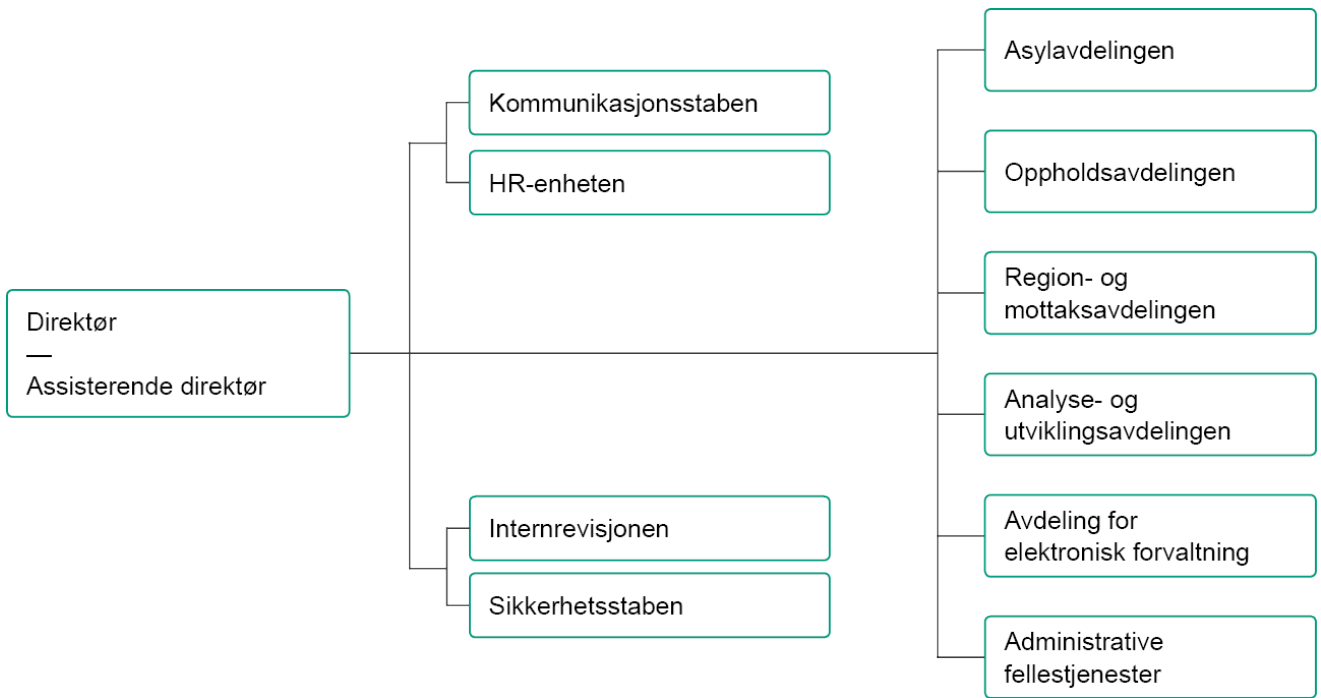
Direktør
—
Assisterende direktør

Kommunikasjonsstaben

HR-enheten

Internrevisjonen

Sikkerhetsstaben

Asylavdelingen

Oppholdsavdelingen

Region- og mottaksavdelingen

Analyse- og utviklingsavdelingen

Avdeling for elektronisk forvaltning

Administrative fellestjenester